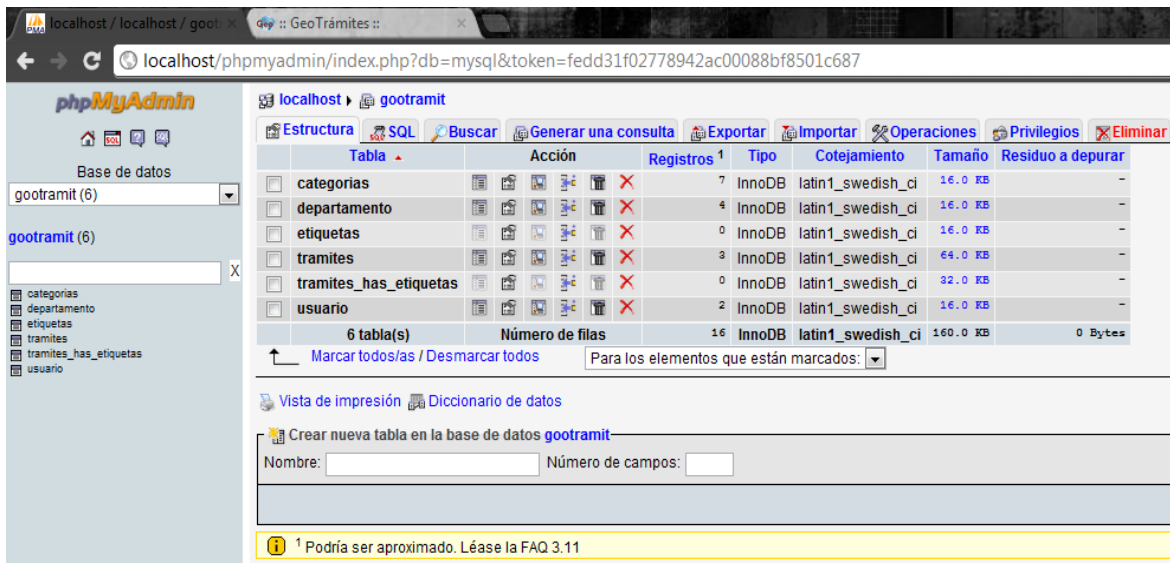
localhost / localhost / goot ×
:: GeoTrámites ::
localhost/phpmyadmin/index.php?db=mysql&token=fedd31f02778942ac00088bf8501c687

phpMyAdmin

Base de datos
gootramit (6)

gootramit (6)

X

categorias
departamento
etiquetas
tramites
tramites_has_etiquetas
usuario

localhost ▸ gootramit

Estructura | SQL | Buscar | Generar una consulta | Exportar | Importar | Operaciones | Privilegios | Eliminar

| | Tabla ▲ | Acción | Registros $^1$ | Tipo | Cotejamiento | Tamaño | Residuo a depurar |
|---|---|---|---|---|---|---|---|
| | categorias | | 7 | InnoDB | latin1_swedish_ci | 16.0 KB | - |
| | departamento | | 4 | InnoDB | latin1_swedish_ci | 16.0 KB | - |
| | etiquetas | | 0 | InnoDB | latin1_swedish_ci | 16.0 KB | - |
| | tramites | | 3 | InnoDB | latin1_swedish_ci | 64.0 KB | - |
| | tramites_has_etiquetas | | 0 | InnoDB | latin1_swedish_ci | 32.0 KB | - |
| | usuario | | 2 | InnoDB | latin1_swedish_ci | 16.0 KB | - |
| | 6 tabla(s) | Número de filas | 16 | InnoDB | latin1_swedish_ci | 160.0 KB | 0 Bytes |

Marcar todos/as / Desmarcar todos
Para los elementos que están marcados:

Vista de impresión  Diccionario de datos

Crear nueva tabla en la base de datos gootramit
Nombre:  Número de campos:

$^1$ Podría ser aproximado. Léase la FAQ 3.11